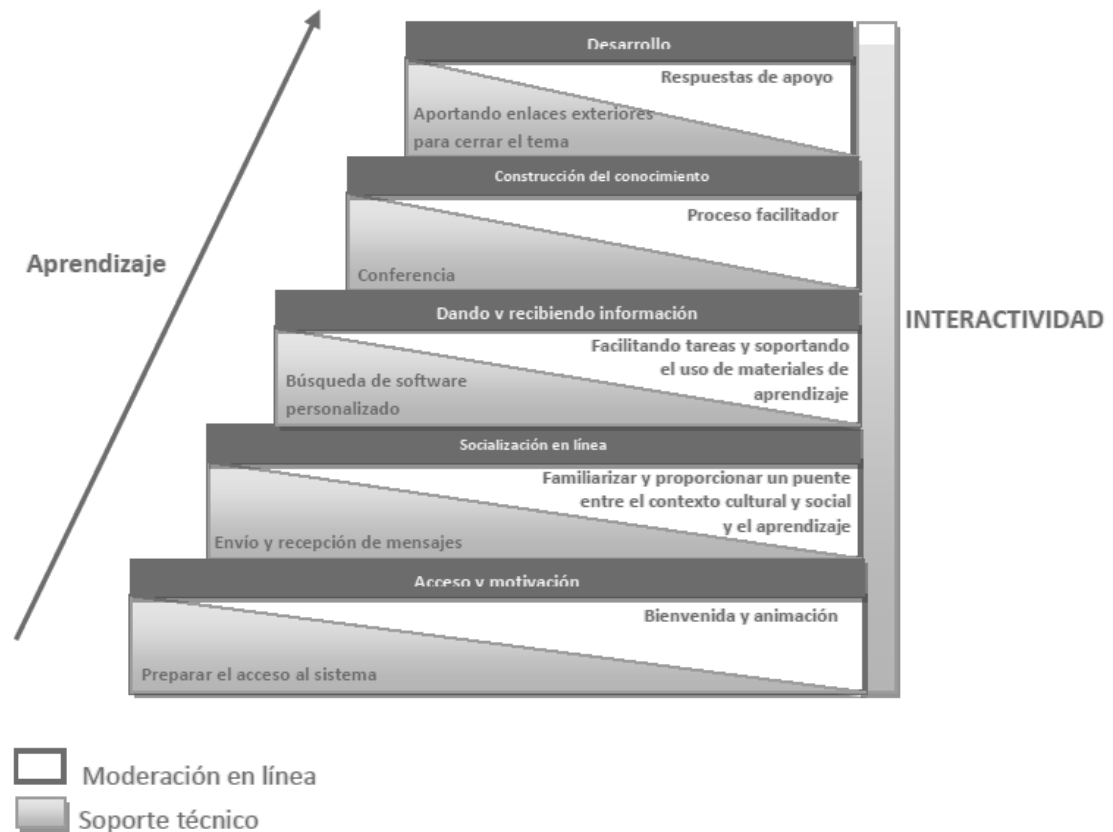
Aprendizaje

Desarrollo

Respuestas de apoyo

Aportando enlaces exteriores para cerrar el tema

Construcción del conocimiento

Proceso facilitador

Conferencia

Dando y recibiendo información

Facilitando tareas y soportando el uso de materiales de aprendizaje

Búsqueda de software personalizado

Socialización en línea

Familiarizar y proporcionar un puente entre el contexto cultural y social y el aprendizaje

Envío y recepción de mensajes

Acceso y motivación

Bienvenida y animación

Preparar el acceso al sistema

INTERACTIVIDAD

Moderación en línea

Soporte técnico